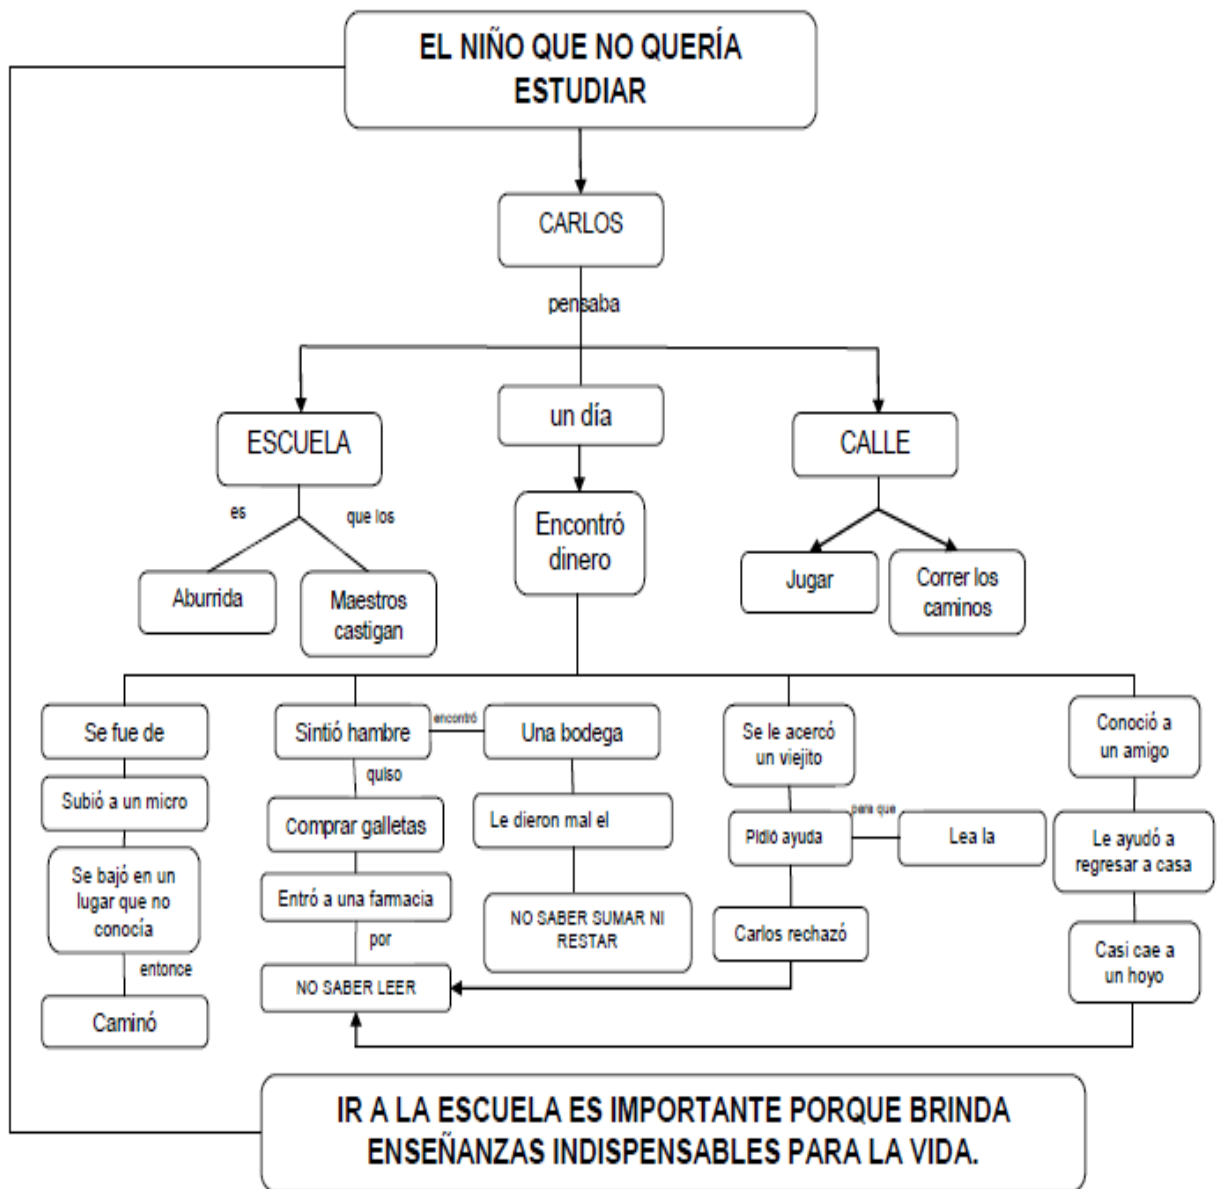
EL NIÑO QUE NO QUERÍA ESTUDIAR

CARLOS

pensaba

ESCUELA

es

que los

Aburrida

Maestros castigan

un día

Encontró dinero

CALLE

Jugar

Correr los caminos

Se fue de

Subió a un micro

Se bajó en un lugar que no conocía

entonce

Caminó

Sintió hambre

encontró

Una bodega

quiso

Comprar galletas

Entró a una farmacia

por

NO SABER LEER

Le dieron mal el

NO SABER SUMAR NI RESTAR

Se le acercó un viejito

Pidió ayuda

para que

Lea la

Carlos rechazó

Conoció a un amigo

Le ayudó a regresar a casa

Casi cae a un hoyo

IR A LA ESCUELA ES IMPORTANTE PORQUE BRINDA ENSEÑANZAS INDISPENSABLES PARA LA VIDA.